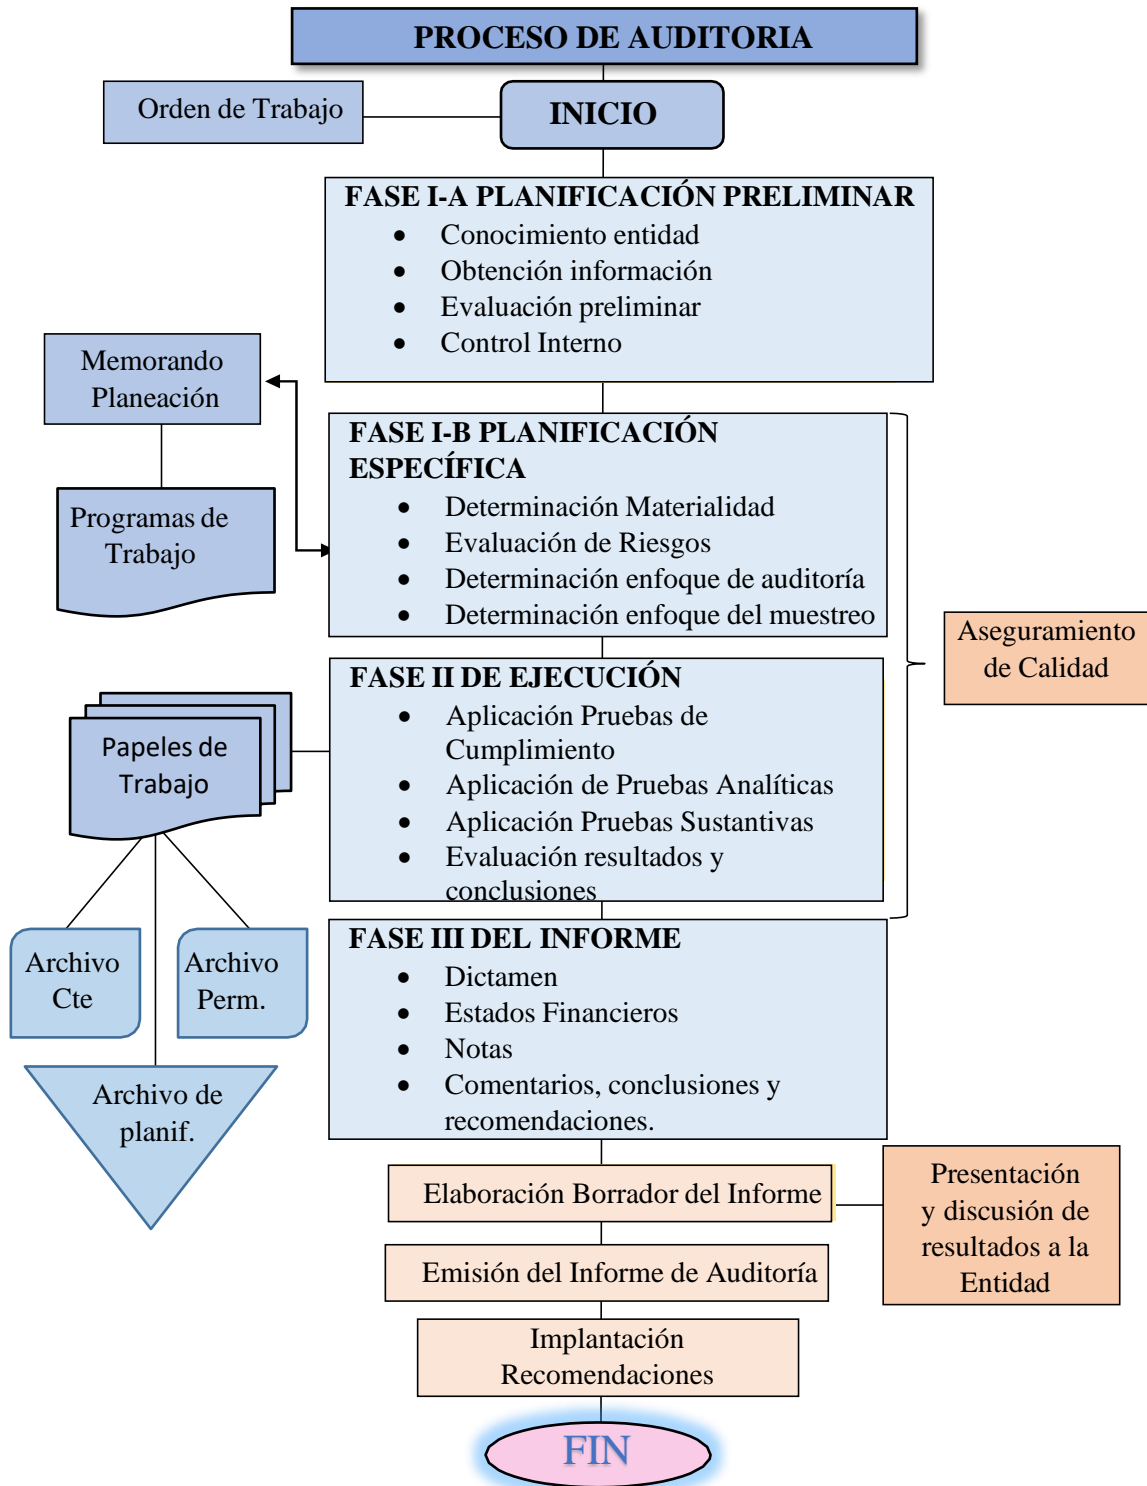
PROCESO DE AUDITORIA

Orden de Trabajo

INICIO

FASE I-A PLANIFICACIÓN PRELIMINAR
- Conocimiento entidad
- Obtención información
- Evaluación preliminar
- Control Interno

Memorando Planeación

Programas de Trabajo

FASE I-B PLANIFICACIÓN ESPECÍFICA
- Determinación Materialidad
- Evaluación de Riesgos
- Determinación enfoque de auditoría
- Determinación enfoque del muestreo

Aseguramiento de Calidad

Papeles de Trabajo

FASE II DE EJECUCIÓN
- Aplicación Pruebas de Cumplimiento
- Aplicación de Pruebas Analíticas
- Aplicación Pruebas Sustantivas
- Evaluación resultados y conclusiones

Archivo Cte

Archivo Perm.

Archivo de planif.

FASE III DEL INFORME
- Dictamen
- Estados Financieros
- Notas
- Comentarios, conclusiones y recomendaciones.

Elaboración Borrador del Informe

Presentación y discusión de resultados a la Entidad

Emisión del Informe de Auditoría

Implantación Recomendaciones

FIN